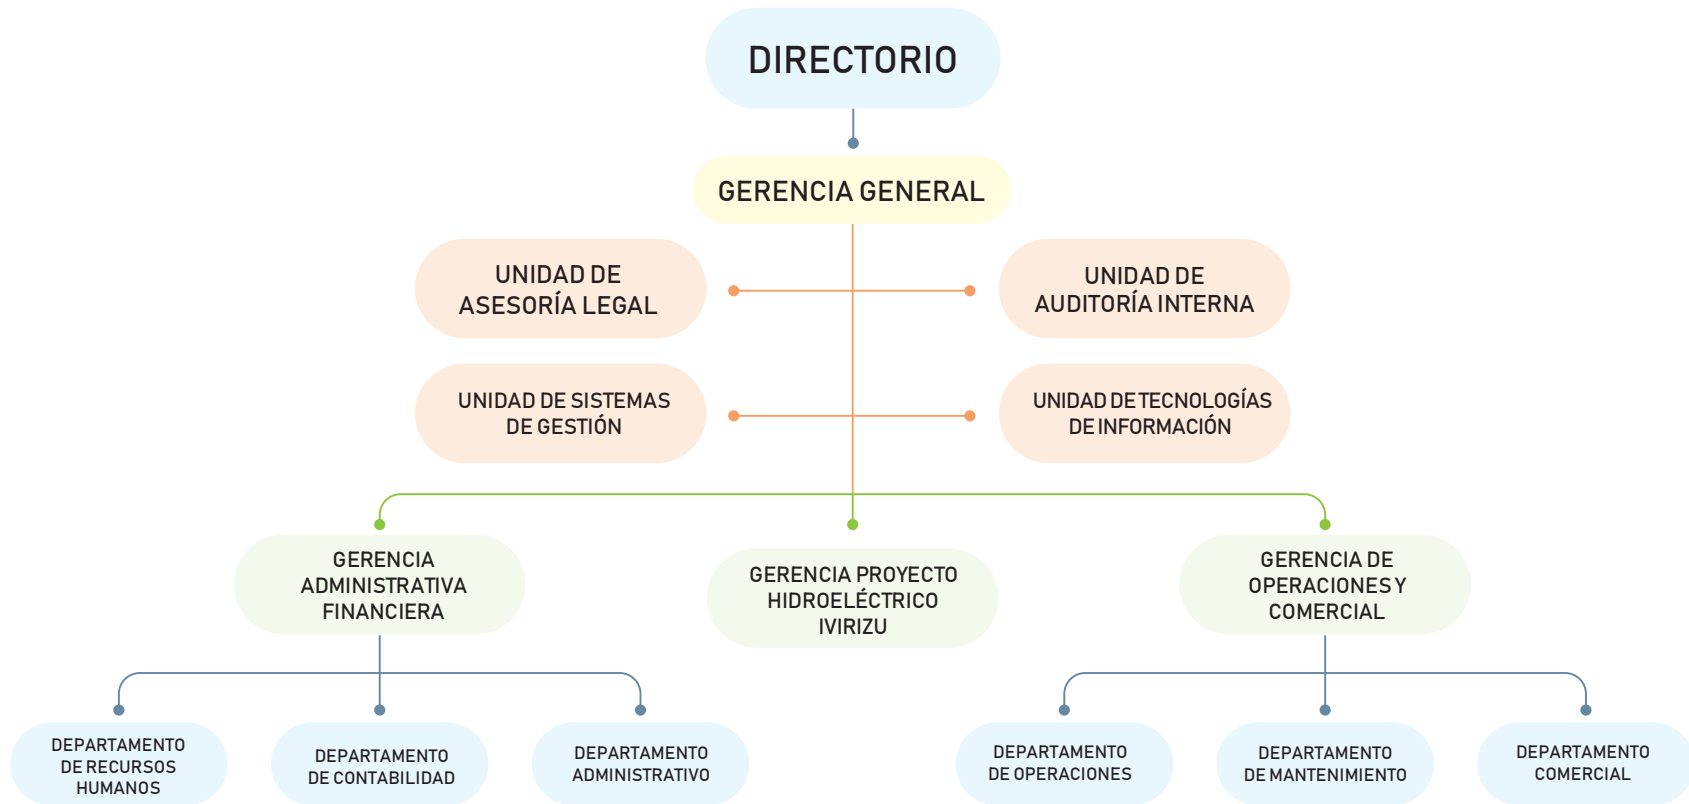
DIRECTORIO

GERENCIA GENERAL

UNIDAD DE ASESORÍA LEGAL

UNIDAD DE AUDITORÍA INTERNA

UNIDAD DE SISTEMAS DE GESTIÓN

UNIDAD DE TECNOLOGÍAS DE INFORMACIÓN

GERENCIA ADMINISTRATIVA FINANCIERA

GERENCIA PROYECTO HIDROELÉCTRICO IVIRIZU

GERENCIA DE OPERACIONES Y COMERCIAL

DEPARTAMENTO DE RECURSOS HUMANOS

DEPARTAMENTO DE CONTABILIDAD

DEPARTAMENTO ADMINISTRATIVO

DEPARTAMENTO DE OPERACIONES

DEPARTAMENTO DE MANTENIMIENTO

DEPARTAMENTO COMERCIAL